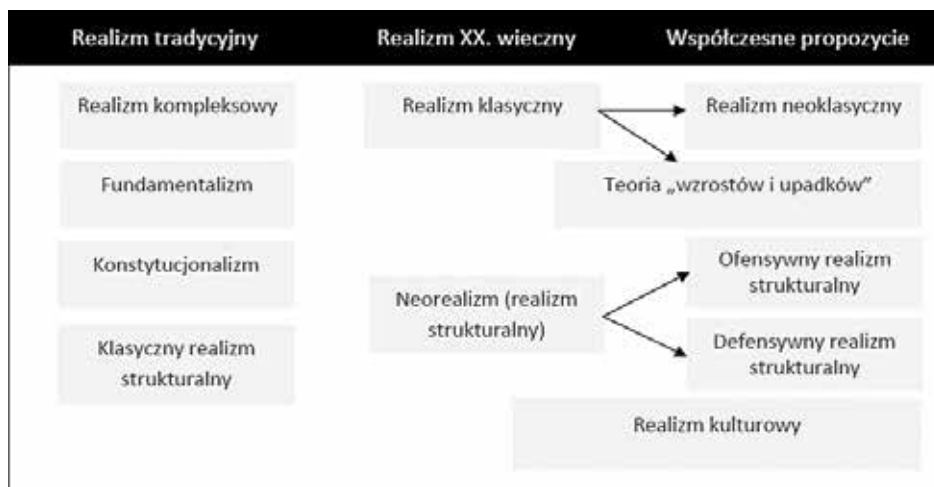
Realizm tradycyjny

Realizm XX. wieczny

Współczesne propozycie

Realizm kompleksowy

Realizm klasyczny

Realizm neoklasyczny

Teoria „wzrostów i upadków”

Fundamentalizm

Konstytucjonalizm

Neorealizm (realizm strukturalny)

Ofensywny realizm strukturalny

Defensywny realizm strukturalny

Klasyczny realizm strukturalny

Realizm kulturowy